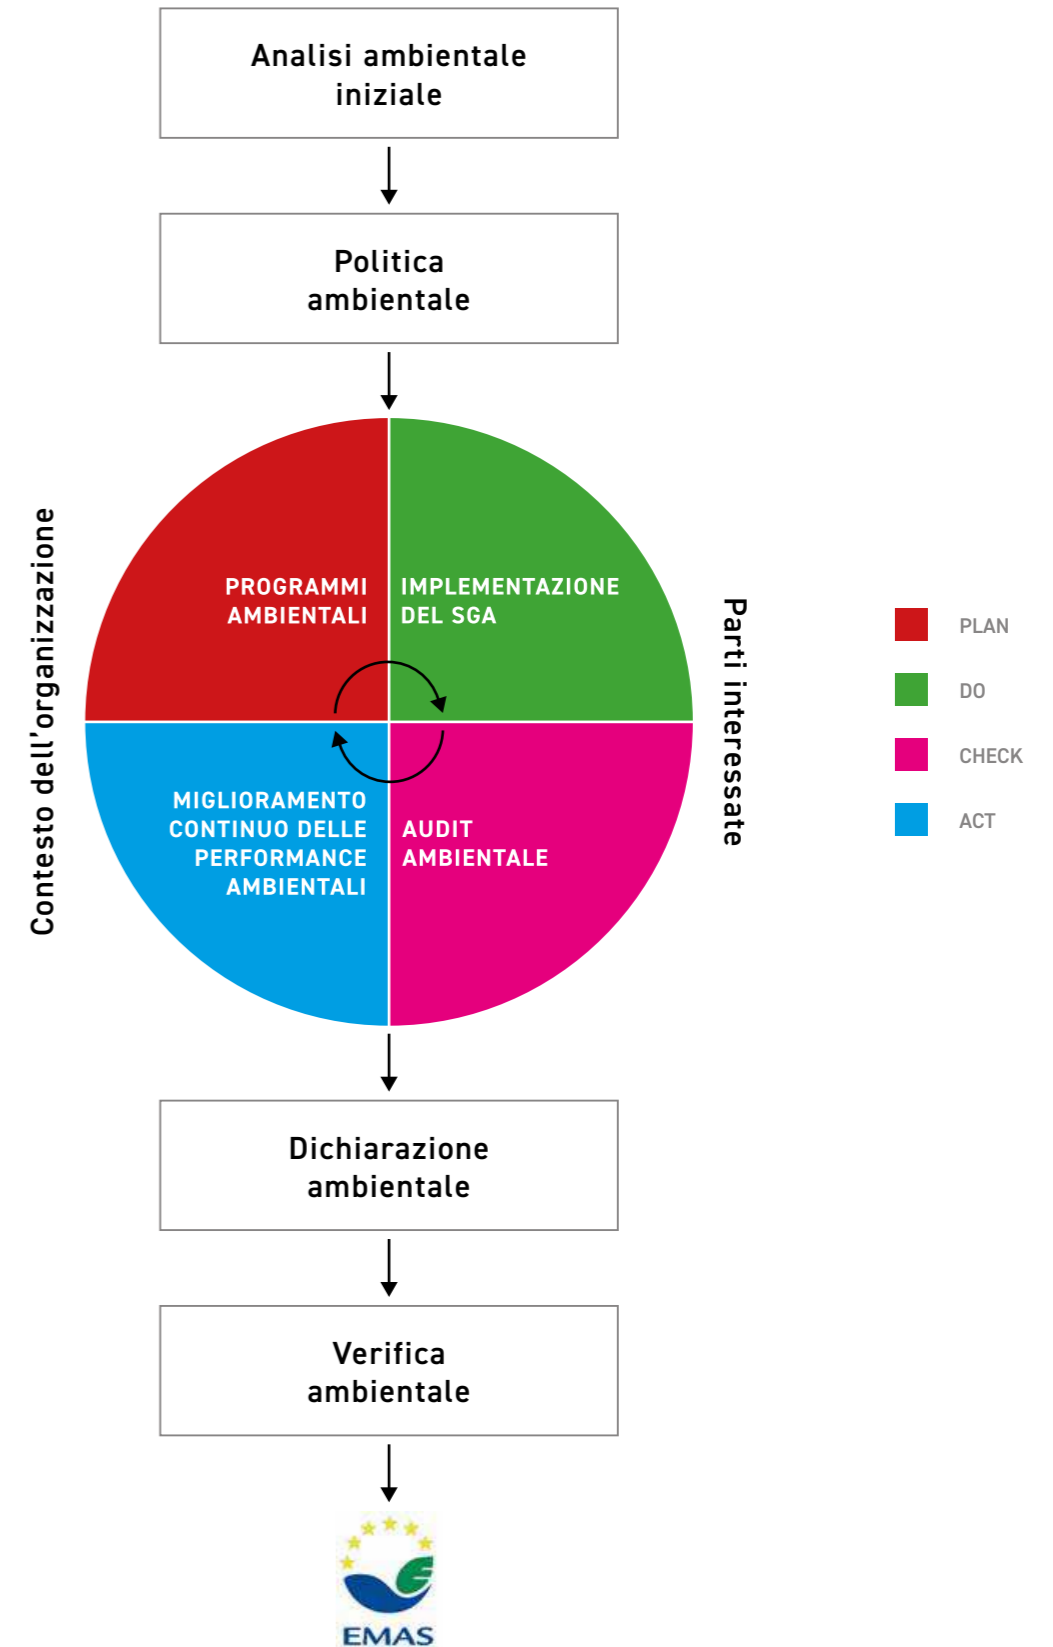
Analisi ambientale iniziale

Politica ambientale

Contesto dell'organizzazione

PROGRAMMI AMBIENTALI

IMPLEMENTAZIONE DEL SGA

MIGLIORAMENTO CONTINUO DELLE PERFORMANCE AMBIENTALI

AUDIT AMBIENTALE

Parti interessate

PLAN
DO
CHECK
ACT

Dichiarazione ambientale

Verifica ambientale

EMAS